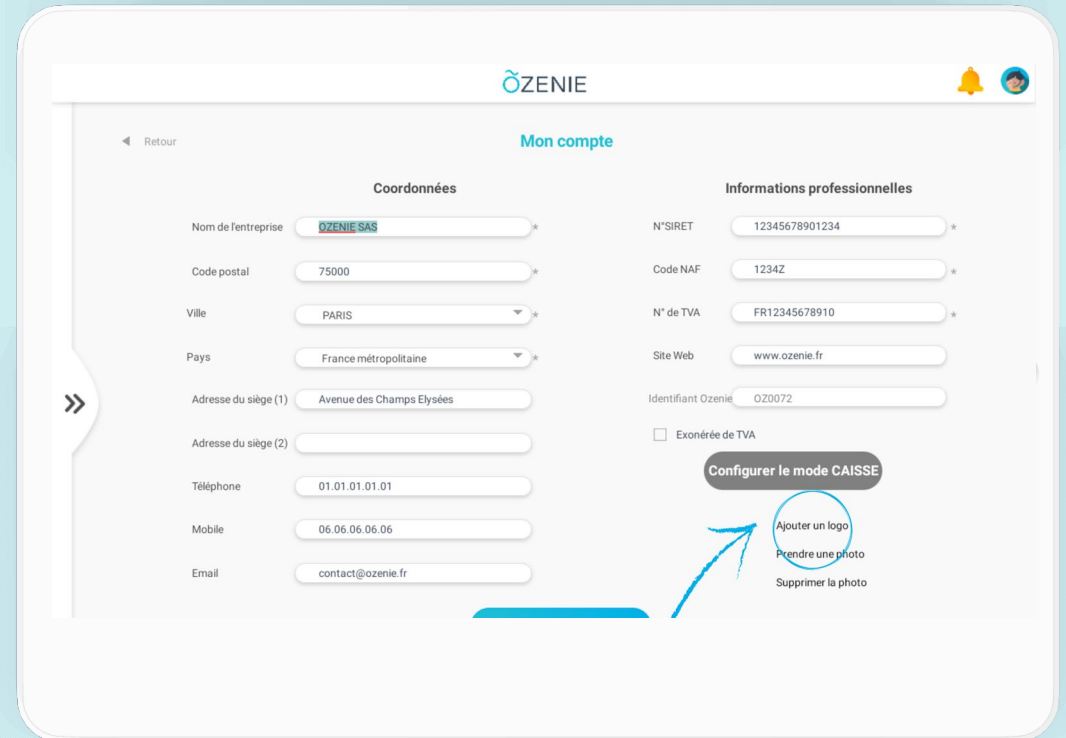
ÕZENIE

◄ Retour

Mon compte

Coordonnées

Nom de l'entreprise OZENIE SAS *

Code postal 75000 *

Ville PARIS *

Pays France métropolitaine *

Adresse du siège (1) Avenue des Champs Elysées

Adresse du siège (2)

Téléphone 01.01.01.01.01

Mobile 06.06.06.06.06

Email contact@ozenie.fr

Informations professionnelles

N°SIRET 12345678901234 *

Code NAF 1234Z *

N° de TVA FR12345678910 *

Site Web www.ozenie.fr

Identifiant Ozenie OZ0072

Exonérée de TVA

Configurer le mode CAISSE

Ajouter un logo

Prendre une photo

Supprimer la photo

»